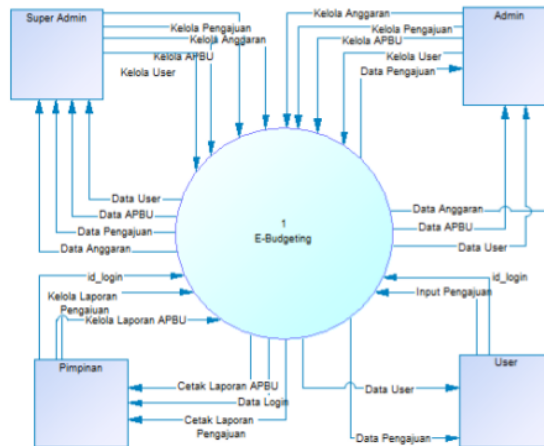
Super Admin

Kelola Pengajuan
Kelola Anggaran
Kelola APBU
Kelola User

Kelola Anggaran
Kelola Pengajuan
Kelola APBU
Kelola User
Data Pengajuan

Admin

Data User
Data APBU
Data Pengajuan
Data Anggaran

1
E-Budgeting

Data Anggaran
Data APBU
Data User

id_login
Kelola Laporan Pengajuan
Kelola Laporan APBU

id_login
Input Pengajuan

Pimpinan

Cetak Laporan APBU
Data Login
Cetak Laporan Pengajuan

Data User
Data Pengajuan

User